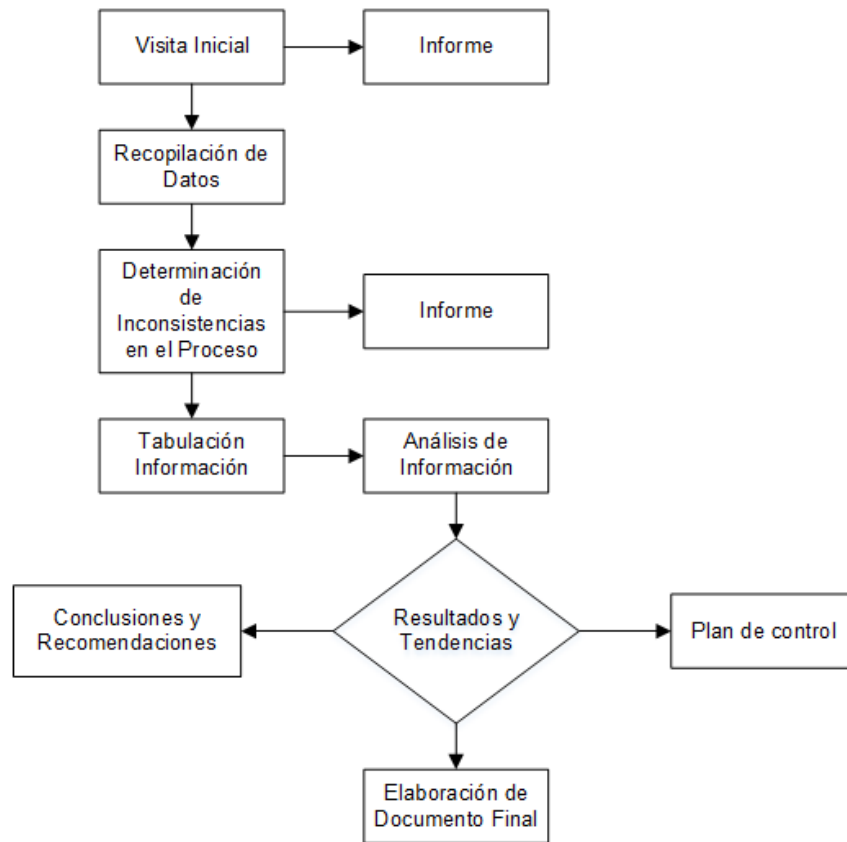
Visita Inicial

Informe

Recopilación de Datos

Determinación de Inconsistencias en el Proceso

Informe

Tabulación Información

Análisis de Información

Conclusiones y Recomendaciones

Resultados y Tendencias

Plan de control

Elaboración de Documento Final